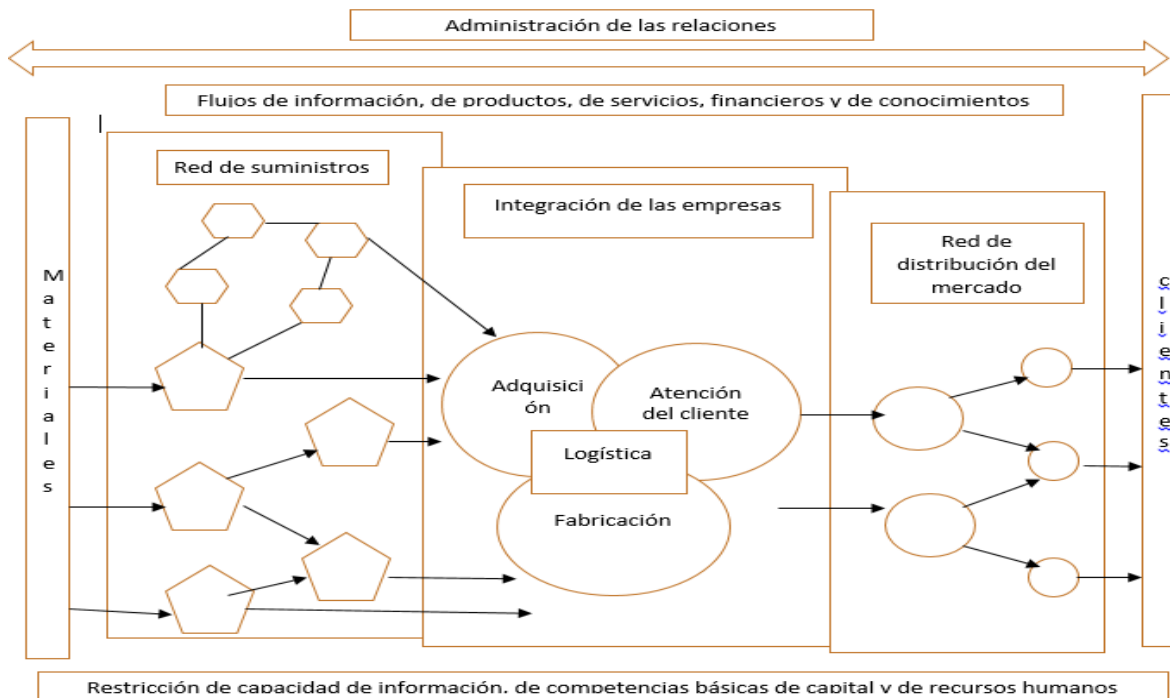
Administración de las relaciones

Flujos de información, de productos, de servicios, financieros y de conocimientos

Materiales

Red de suministros

Integración de las empresas

Red de distribución del mercado

Adquisición

Atención del cliente

Logística

Fabricación

clientes

Restricción de capacidad de información, de competencias básicas de capital y de recursos humanos